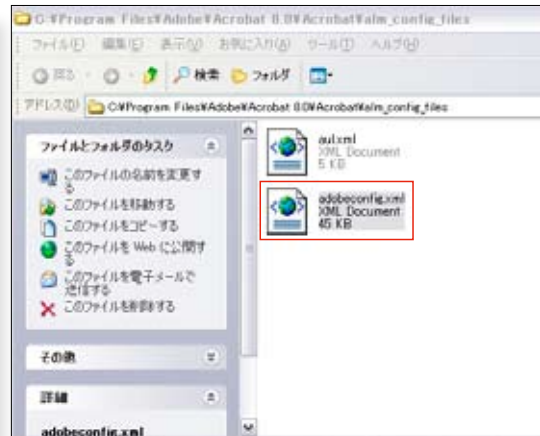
C:¥Program Files¥Adobe¥Acrobat 8.0¥Acrobat¥alm_config_files

ファイル(F) 編集(E) 表示(V) お気に入り(A) ツール(T) ヘルプ(H)

戻る 検索 フォルダ

アドレス(D) C:¥Program Files¥Adobe¥Acrobat 8.0¥Acrobat¥alm_config_files

ファイルとフォルダのタスク

このファイルの名前を変更する

このファイルを移動する

このファイルをコピーする

このファイルを Web に公開する

このファイルを電子メールで送信する

このファイルを削除する

その他

詳細

adobeconfig.xml

aul.xml
XML Document
5 KB

adobeconfig.xml
XML Document
45 KB